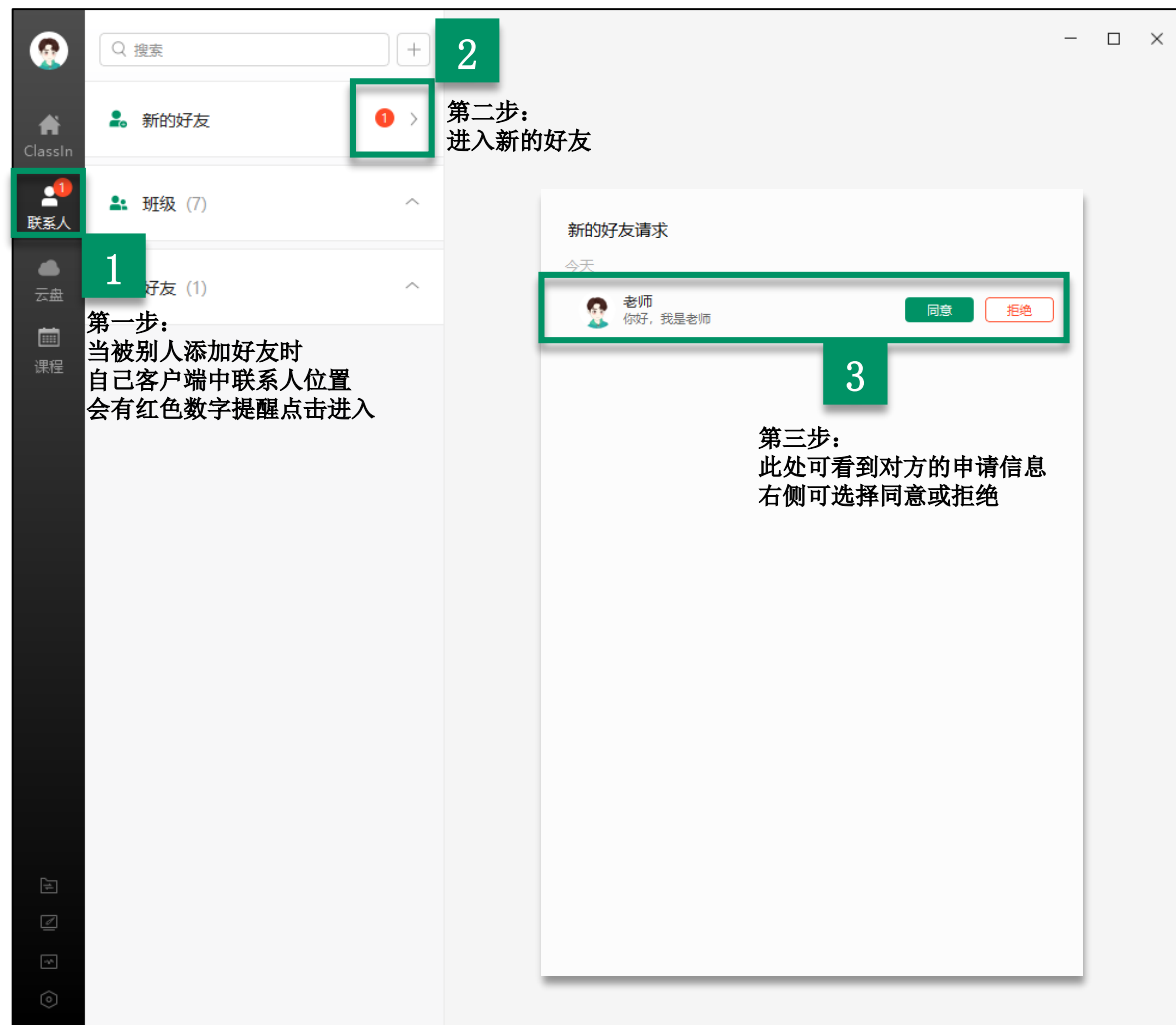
搜索

+

2

新的好友

1

第二步：
进入新的好友

ClassIn

1

联系人

班级 (7)

1

好友 (1)

云盘

课程

第一步：
当被别人添加好友时
自己客户端中联系人位置
会有红色数字提醒点击进入

新的好友请求

今天

老师
你好，我是老师

同意

拒绝

3

第三步：
此处可看到对方的申请信息
右侧可选择同意或拒绝